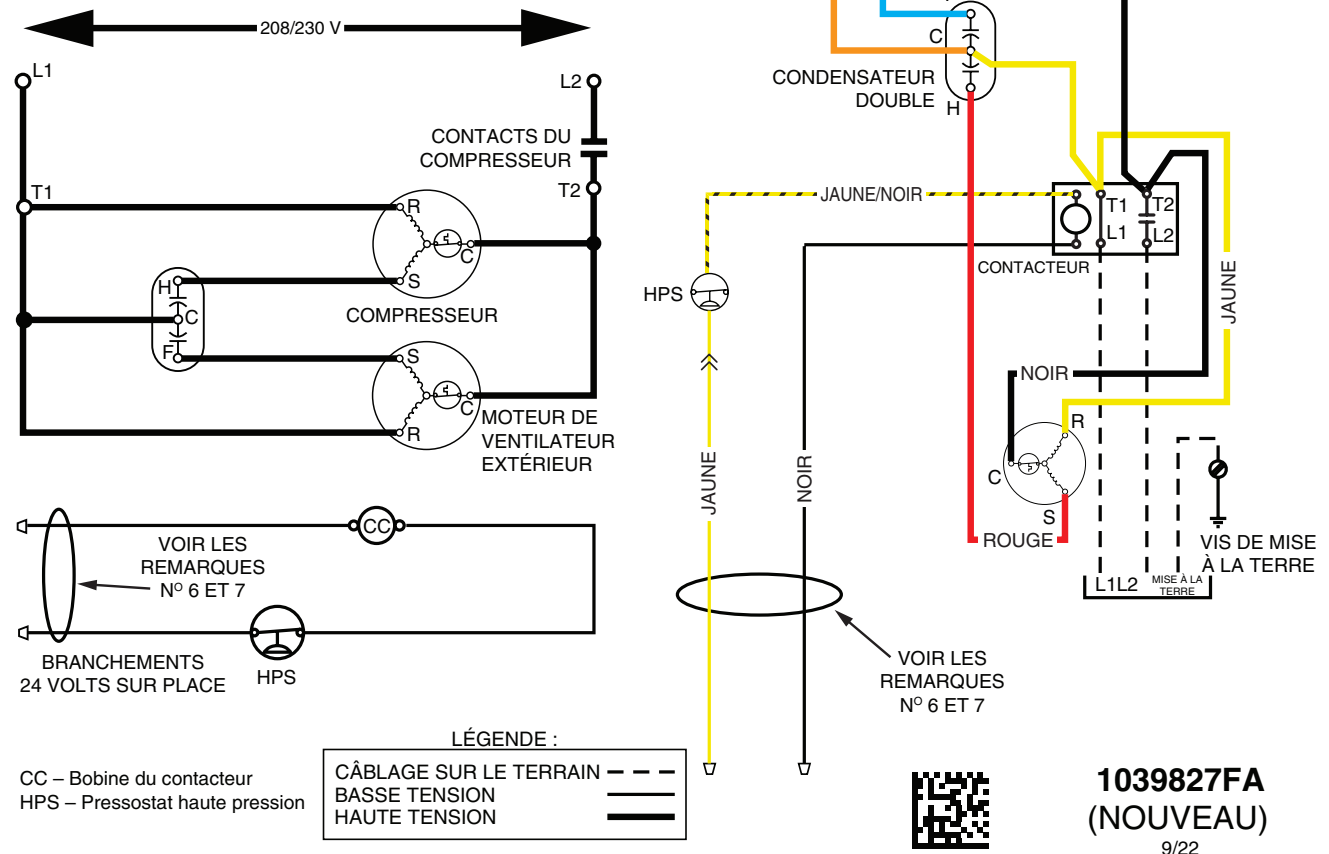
208/230 V

L1

L2

CONTACTS DU COMPRESSEUR

T1

T2

R

C

S

COMPRESSEUR

H

C

F

S

C

R

MOTEUR DE VENTILATEUR EXTÉRIEUR

CC

VOIR LES REMARQUES N$^{O}$ 6 ET 7

BRANCHEMENTS 24 VOLTS SUR PLACE

HPS

C

CONDENSATEUR DOUBLE

H

JAUNE/NOIR

T1

T2

L1

L2

CONTACTEUR

HPS

JAUNE

NOIR

JAUNE

NOIR

R

C

S

ROUGE

VIS DE MISE À LA TERRE

L1L2

MISE À LA TERRE

VOIR LES REMARQUES N$^{O}$ 6 ET 7

LÉGENDE :

CÂBLAGE SUR LE TERRAIN

BASSE TENSION

HAUTE TENSION

CC – Bobine du contacteur

HPS – Pressostat haute pression

1039827FA

(NOUVEAU)

9/22